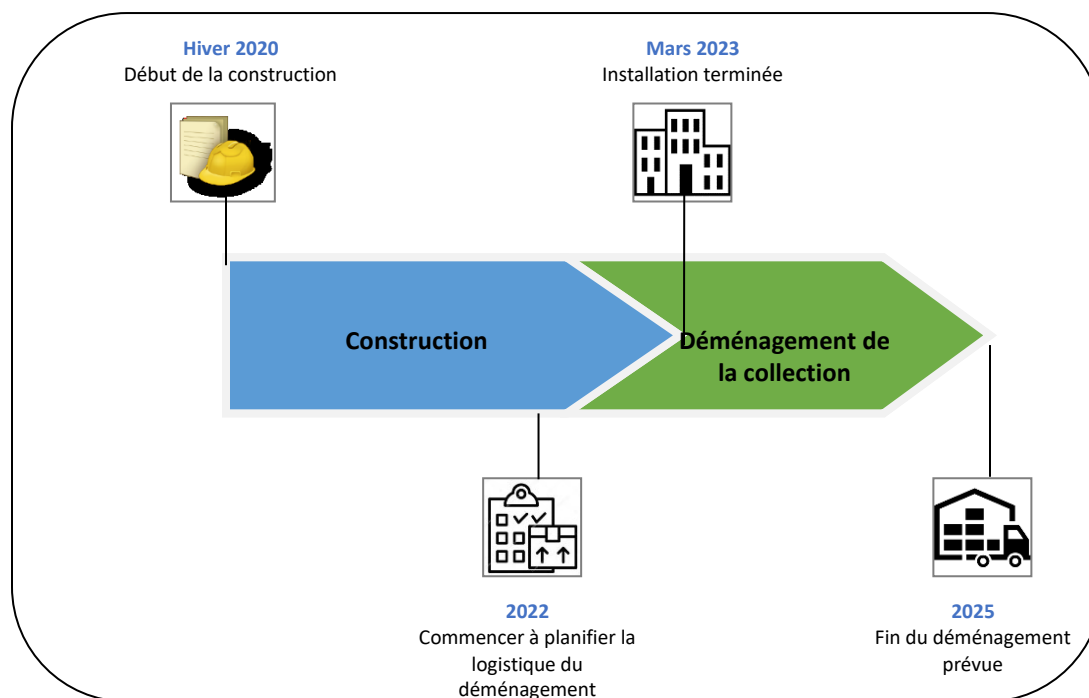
**Hiver 2020**
Début de la construction

**Mars 2023**
Installation terminée

**Construction**

**Déménagement de la collection**

**2022**
Commencer à planifier la logistique du déménagement

**2025**
Fin du déménagement prévue